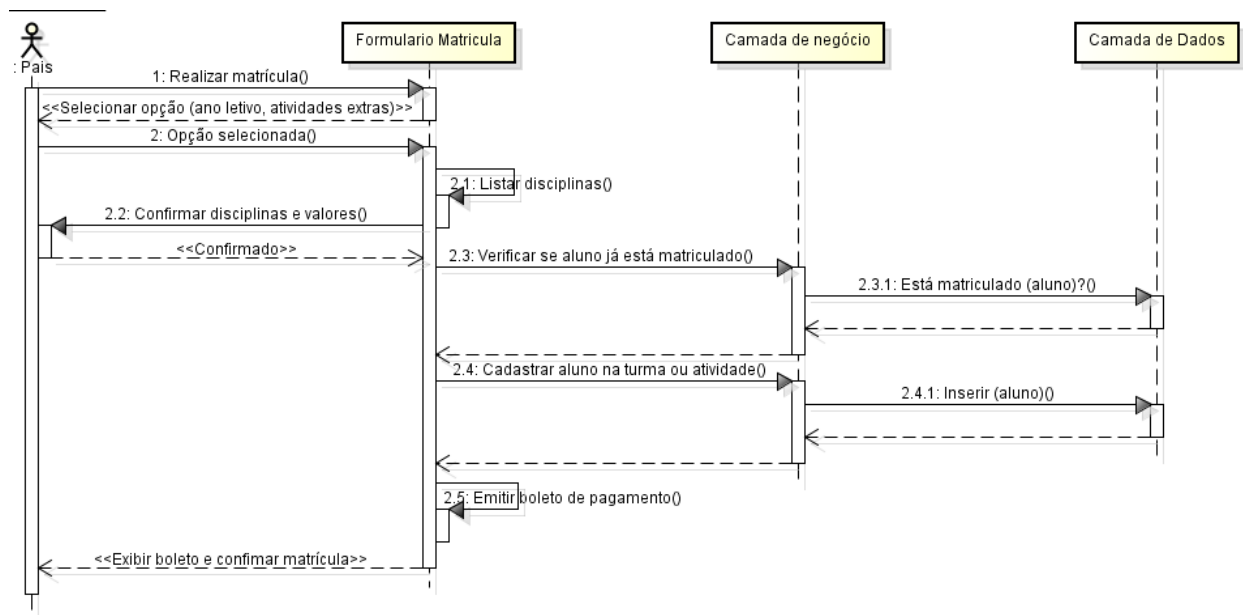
: Pais

Formulario Matricula

Camada de negócio

Camada de Dados

1: Realizar matrícula()

<<Selecionar opção (ano letivo, atividades extras)>>

2: Opção selecionada()

2.1: Listar disciplinas()

2.2: Confirmar disciplinas e valores()

<<Confirmado>>

2.3: Verificar se aluno já está matriculado()

2.3.1: Está matriculado (aluno)?()

2.4: Cadastrar aluno na turma ou atividade()

2.4.1: Inserir (aluno)()

2.5: Emitir boleto de pagamento()

<<Exibir boleto e confimar matrícula>>